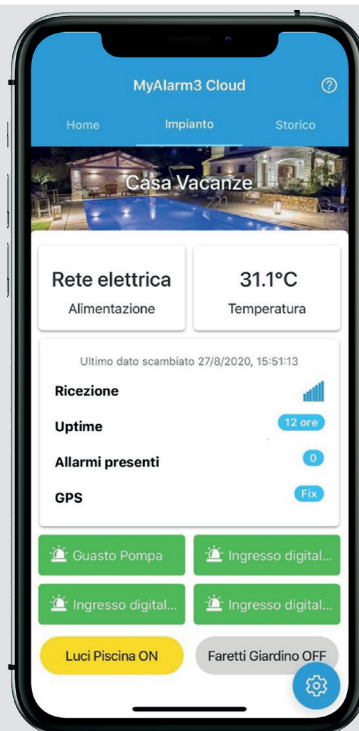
MyAlarm3 Cloud

Home
Impianto
Storico

Casa Vacanze

Rete elettrica
Alimentazione

31.1°C
Temperatura

Ultimo dato scambiato 27/8/2020, 15:51:13

Ricezione

Uptime
12 ore

Allarmi presenti
0

GPS
Fix

Guasto Pompa
Ingresso digital...
Ingresso digital...
Ingresso digital...

Luci Piscina ON
Faretti Giardino OFF